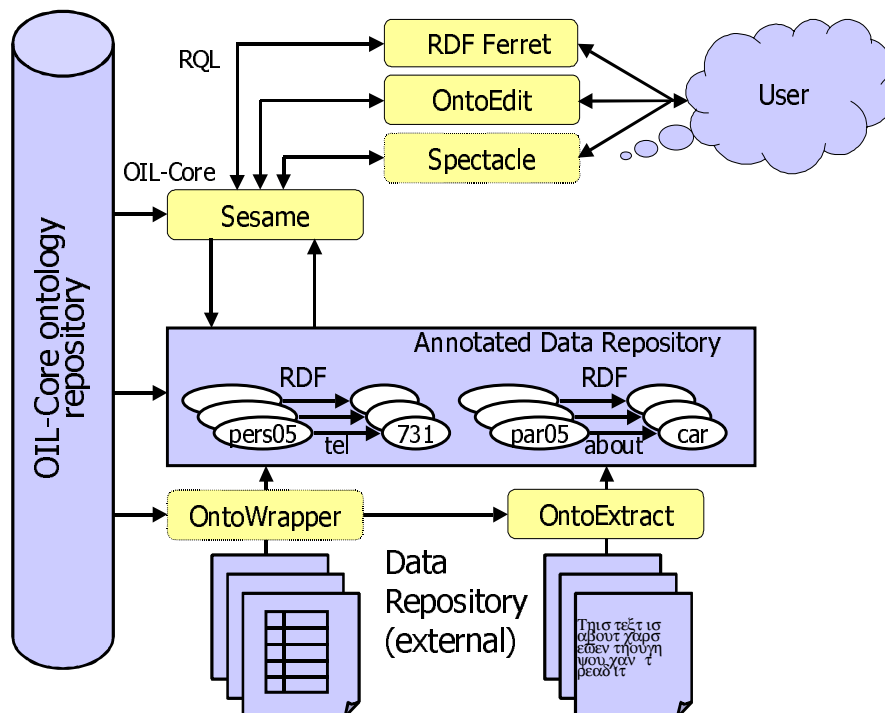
OIL-Core ontology repository

RQL

RDF Ferret

OntoEdit

Spectacle

User

OIL-Core

Sesame

Annotated Data Repository

RDF

pers05

tel

731

RDF

par05

about

car

OntoWrapper

OntoExtract

Data Repository (external)

Τηισ τεξτ ισ αβουτ χαρσ εϖεν τηουγη ψου χαν τ ρεαδ ιτ